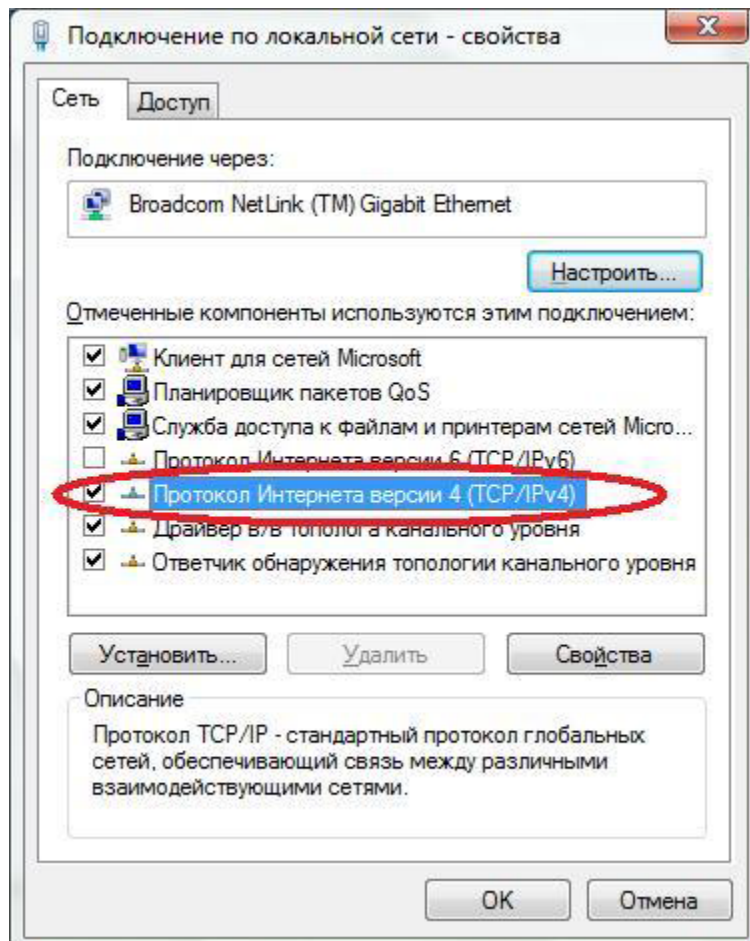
Подключение по локальной сети - свойства

Сеть
Доступ

Подключение через:

Broadcom NetLink (TM) Gigabit Ethernet

Настроить...

Отмеченные компоненты используются этим подключением:

Клиент для сетей Microsoft
Планировщик пакетов QoS
Служба доступа к файлам и принтерам сетей Micro...
Протокол Интернета версии 6 (TCP/IPv6)
Протокол Интернета версии 4 (TCP/IPv4)
Драйвер в/в тополога канального уровня
Ответчик обнаружения топологии канального уровня

Установить...
Удалить
Свойства

Описание

Протокол TCP/IP - стандартный протокол глобальных сетей, обеспечивающий связь между различными взаимодействующими сетями.

OK
Отмена